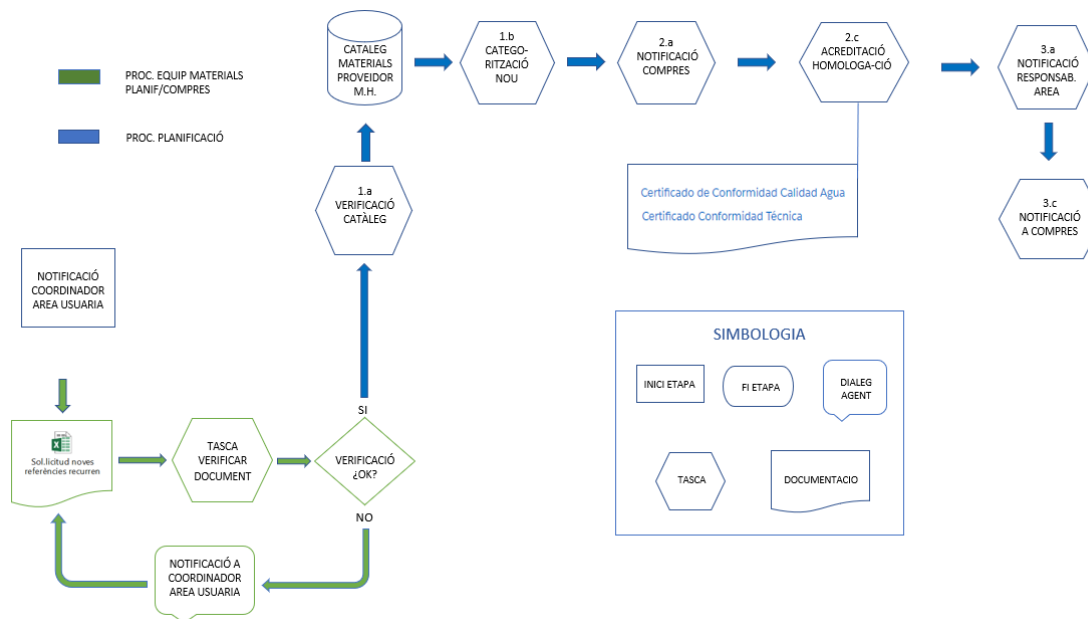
PROC. EQUIP MATERIALS PLANIF/COMPRES

PROC. PLANIFICACIÓ

CATALEG MATERIALS PROVEIDOR M.H.

1.b CATEGO-RITZACIÓ NOU

2.a NOTIFICACIÓ COMPRES

2.c ACREDITACIÓ HOMOLOGA-CIÓ

3.a NOTIFICACIÓ RESPONSAB. AREA

Certificado de Conformidad Calidad Agua
Certificado Conformidad Técnica

3.c NOTIFICACIÓ A COMPRES

1.a VERIFICACIÓ CATÀLEG

NOTIFICACIÓ COORDINADOR AREA USUARIA

SIMBOLOGIA

INICI ETAPA

FI ETAPA

DIALEG AGENT

TASCA

DOCUMENTACIO

SI

Sol.licitud noves referències recurren

TASCA VERIFICAR DOCUMENT

VERIFICACIÓ ¿OK?

NO

NOTIFICACIÓ A COORDINADOR AREA USUARIA